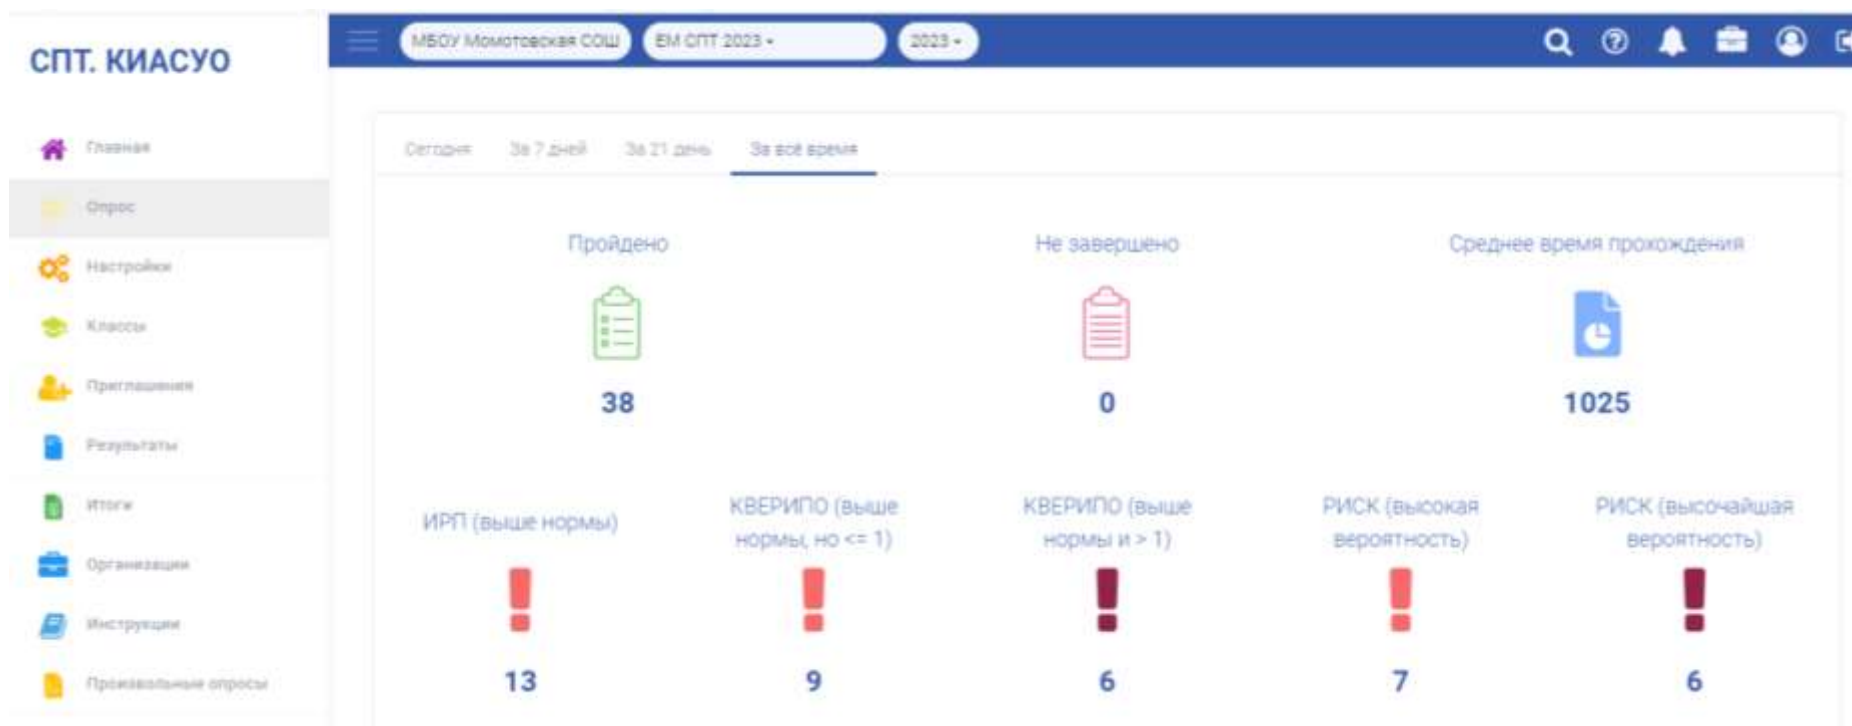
СПТ. КИАСУО

Главная

Опрос

Настройки

Классы

Приглашения

Результаты

Итоги

Организации

Инструкции

Произвольные опросы

МБОУ Момотовская СОШ ЕМ СПТ 2023 ▾ 2023 ▾

Сегодня За 7 дней За 21 день За всё время

Пройдено

38

Не завершено

0

Среднее время прохождения

1025

ИРП (выше нормы)

13

КВЕРИПО (выше нормы, но <= 1)

9

КВЕРИПО (выше нормы и > 1)

6

РИСК (высокая вероятность)

7

РИСК (высочайшая вероятность)

6